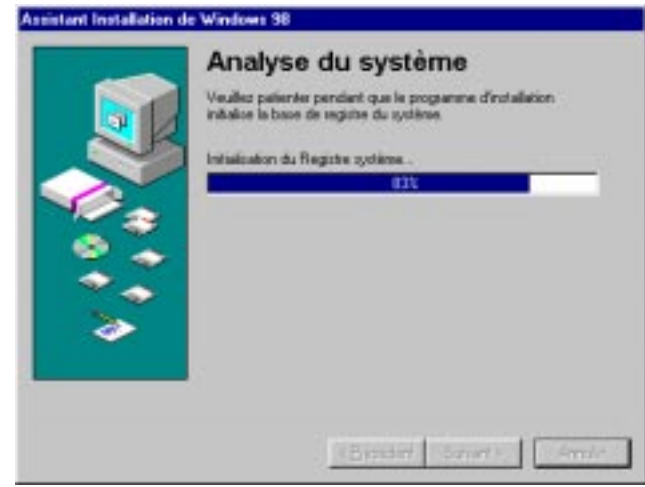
Assistant Installation de Windows 98

Analyse du système

Veuillez patienter pendant que le programme d'installation initialise la base de registre du système.

Initialisation du Registre système...

83%

< Précédent

Suivant >

Annuler